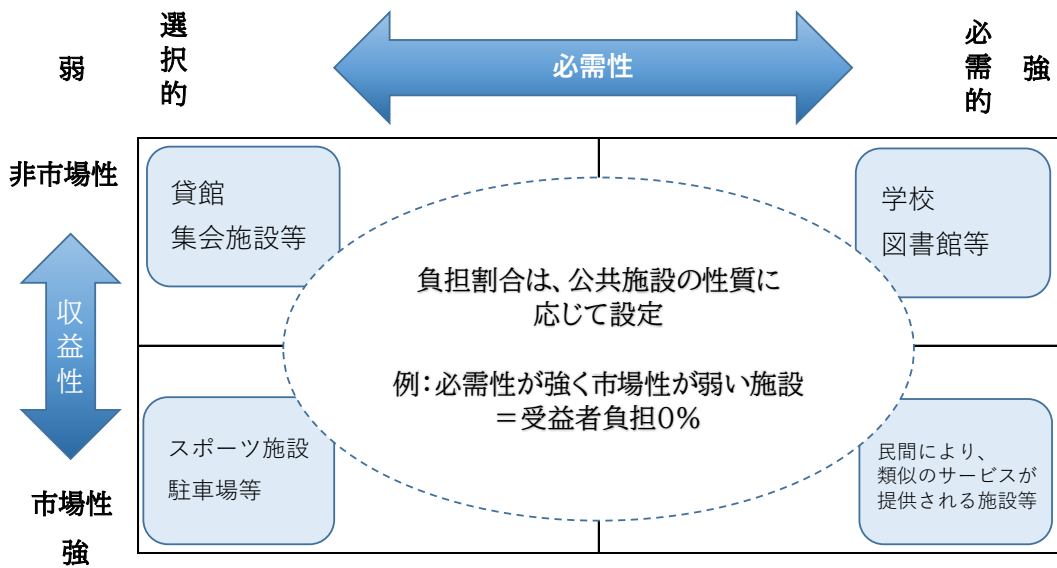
弱

選択的

必需性

必需的

強

非市場性

収益性

市場性

強

貸館
集会施設等

学校
図書館等

負担割合は、公共施設の性質に応じて設定

例：必需性が強く市場性が弱い施設
＝受益者負担0%

スポーツ施設
駐車場等

民間により、
類似のサービスが
提供される施設等